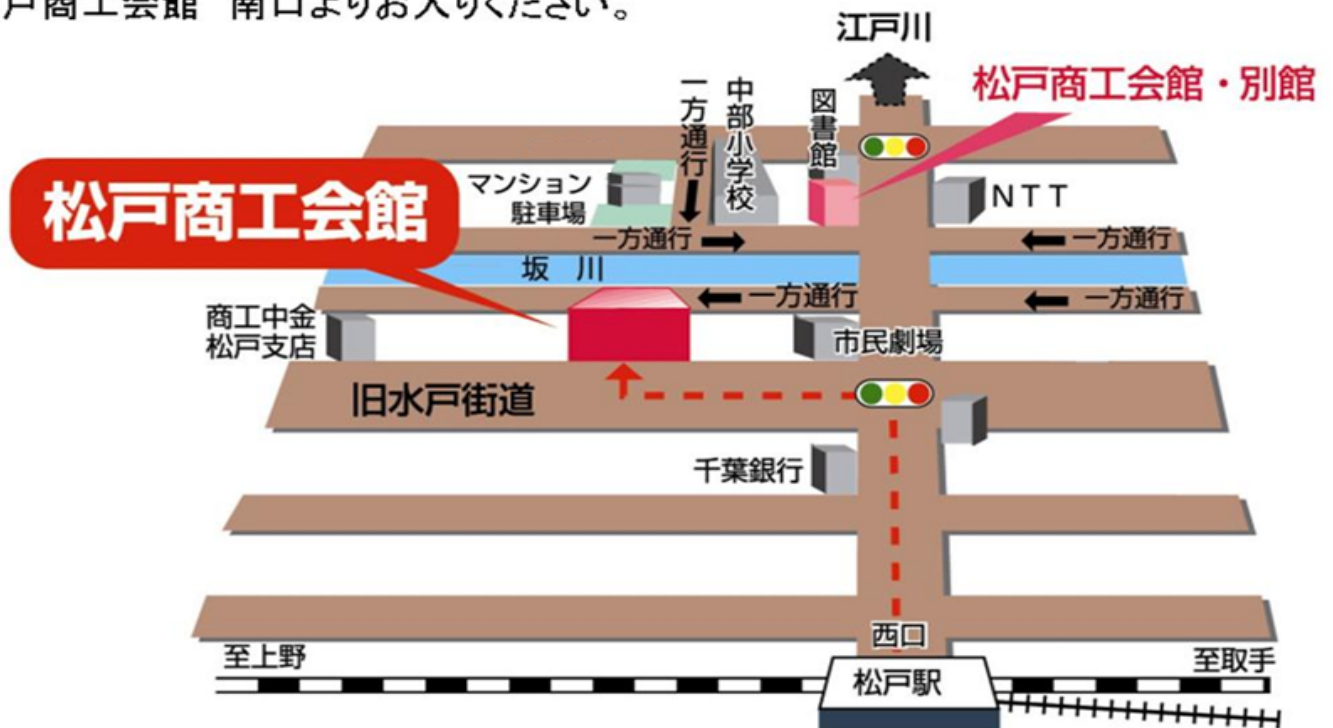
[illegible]戸商工会館 南口よりお入りください。

江戸川

松戸商工会館・別館

一方通行

中部小学校

図書館

松戸商工会館

マンション
駐車場

NTT

一方通行

一方通行

坂 川

一方通行

一方通行

商工中金
松戸支店

市民劇場

旧水戸街道

千葉銀行

西口

至上野

至取手

松戸駅